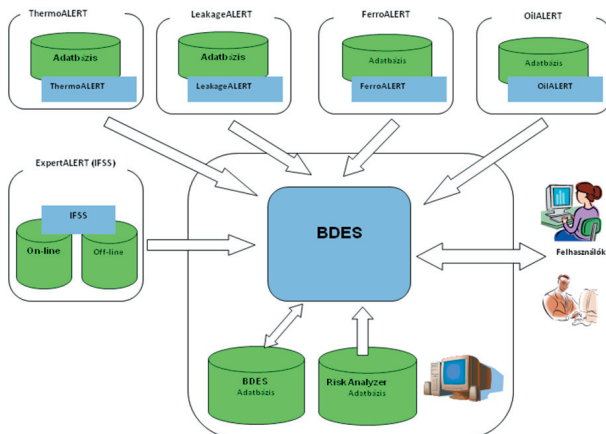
ThermoALERT
Adatbázis
ThermoALERT

LeakageALERT
Adatbázis
LeakageALERT

FerroALERT
Adatbázis
FerroALERT

OilALERT
Adatbázis
OilALERT

ExpertALERT (IFSS)
IFSS
On-line
Off-line

BDES

Felhasználók

BDES
Adatbázis

Risk Analyzer
Adatbázis